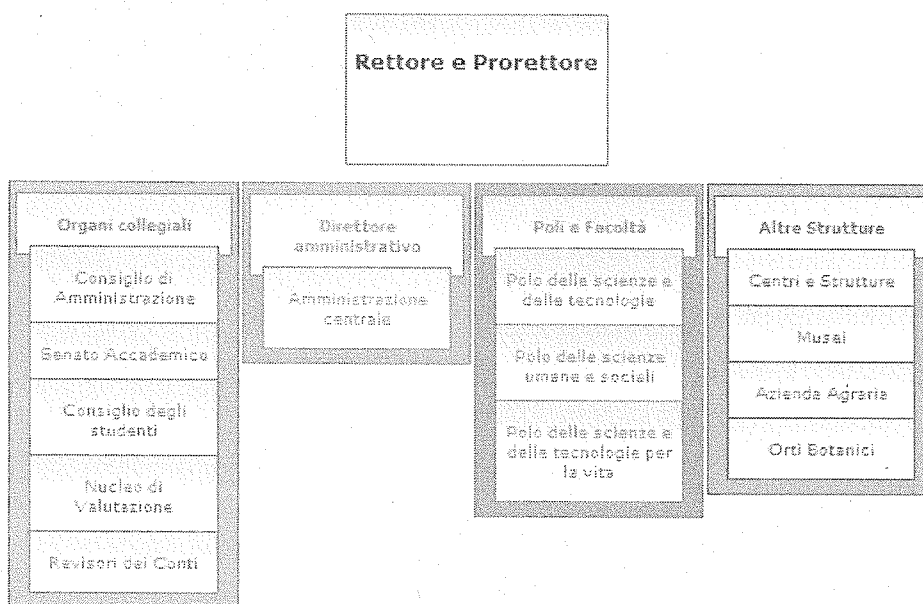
Rettore e Prorettore

Organi collegiali

Consiglio di Amministrazione

Senato Accademico

Consiglio degli studenti

Nucleo di Valutazione

Revisori dei Conti

Direttore amministrativo

Amministrazione centrale

Poli e Facoltà

Polo delle scienze e delle tecnologie

Polo delle scienze umane e sociali

Polo delle scienze e delle tecnologie per la vita

Altre Strutture

Centri e Strutture

Musei

Azienda Agraria

Orti Botanici